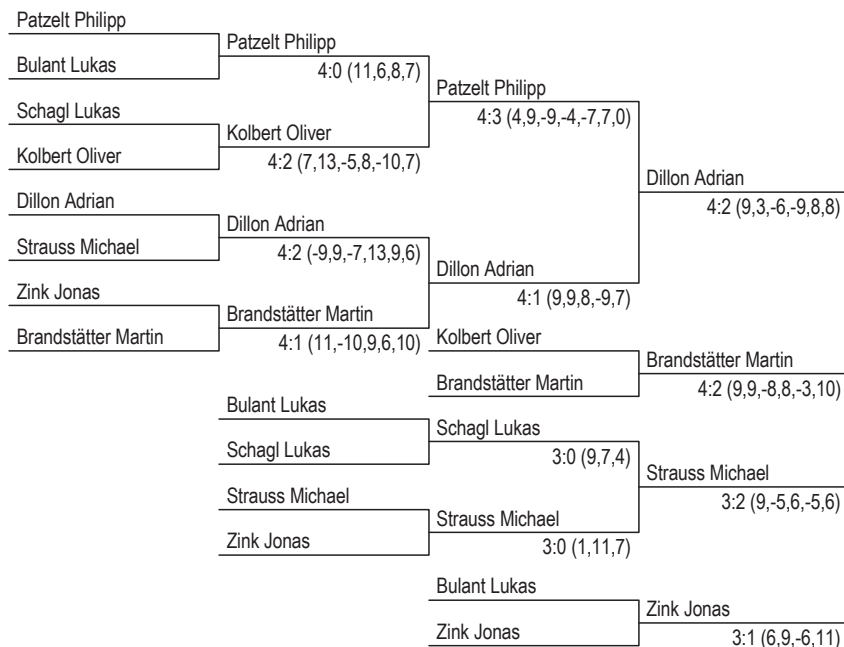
Patzelt Philipp
Bulant Lukas
Schagl Lukas
Kolbert Oliver
Dillon Adrian
Strauss Michael
Zink Jonas
Brandstätter Martin

Patzelt Philipp
4:0 (11,6,8,7)
Kolbert Oliver
4:2 (7,13,-5,8,-10,7)
Dillon Adrian
4:2 (-9,9,-7,13,9,6)
Brandstätter Martin
4:1 (11,-10,9,6,10)

Patzelt Philipp
4:3 (4,9,-9,-4,-7,7,0)
Dillon Adrian
4:1 (9,9,8,-9,7)

Dillon Adrian
4:2 (9,3,-6,-9,8,8)

Kolbert Oliver
Brandstätter Martin
Brandstätter Martin
4:2 (9,9,-8,8,-3,10)

Bulant Lukas
Schagl Lukas
Strauss Michael
Zink Jonas

Schagl Lukas
3:0 (9,7,4)
Strauss Michael
3:0 (1,11,7)

Strauss Michael
3:2 (9,-5,6,-5,6)

Bulant Lukas
Zink Jonas
Zink Jonas
3:1 (6,9,-6,11)